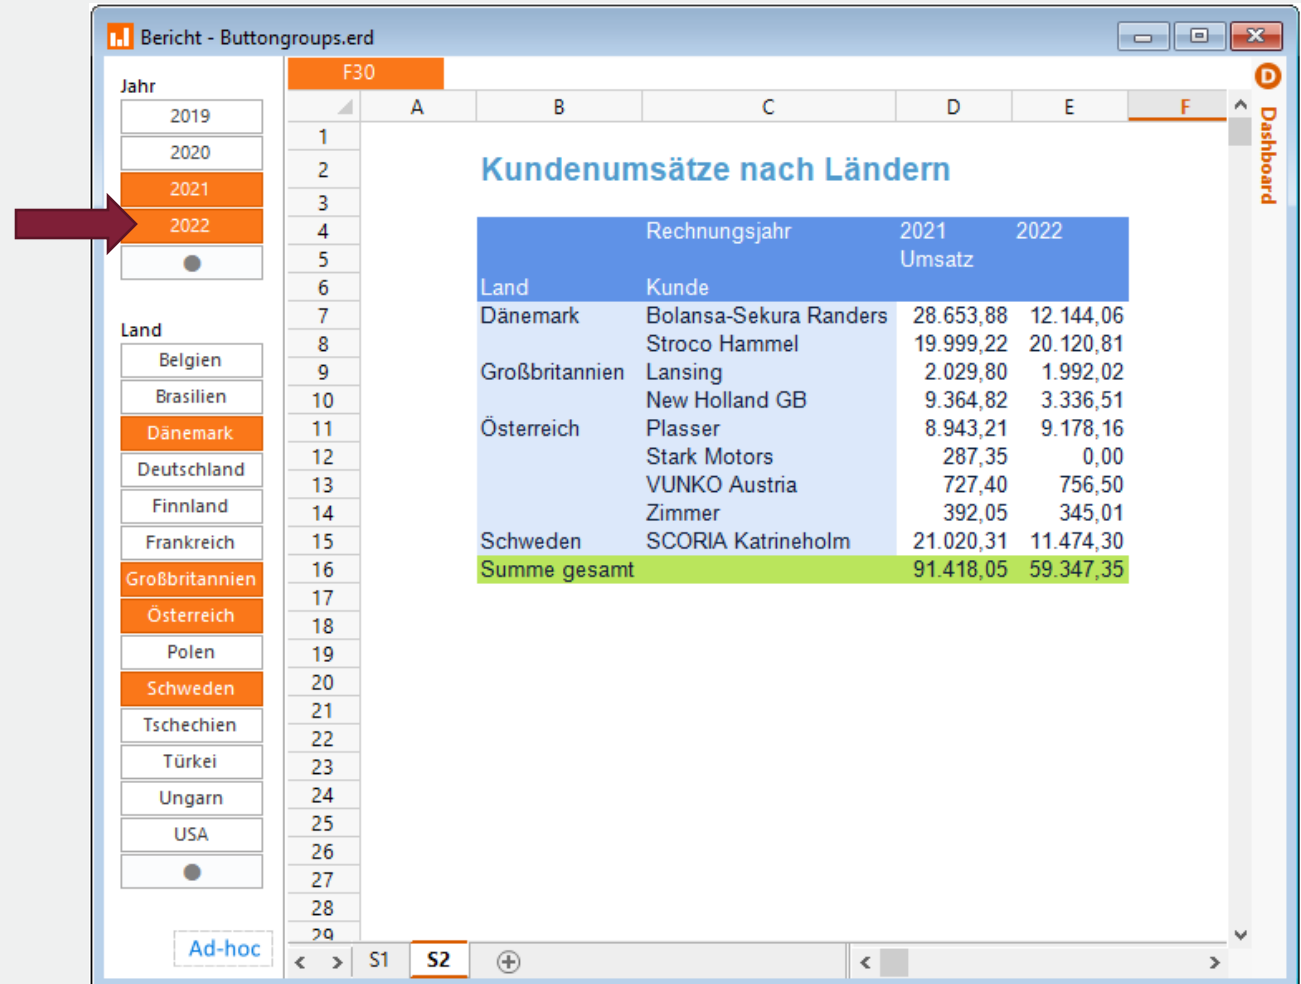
Bericht - Buttongroups.erd

Jahr
2019
2020
2021
2022

Land
Belgien
Brasilien
Dänemark
Deutschland
Finnland
Frankreich
Großbritannien
Österreich
Polen
Schweden
Tschechien
Türkei
Ungarn
USA

Ad-hoc

F30

| | A | B | C | D | E | F |
|---|---|---|---|---|---|---|
| 1 | | | | | | |
| 2 | | Kundenumsätze nach Ländern | | | | |
| 3 | | | | | | |
| 4 | | | Rechnungsjahr | 2021 | 2022 | |
| 5 | | | | Umsatz | | |
| 6 | | Land | Kunde | | | |
| 7 | | Dänemark | Bolansa-Sekura Randers | 28.653,88 | 12.144,06 | |
| 8 | | | Stroco Hammel | 19.999,22 | 20.120,81 | |
| 9 | | Großbritannien | Lansing | 2.029,80 | 1.992,02 | |
| 10 | | | New Holland GB | 9.364,82 | 3.336,51 | |
| 11 | | Österreich | Plasser | 8.943,21 | 9.178,16 | |
| 12 | | | Stark Motors | 287,35 | 0,00 | |
| 13 | | | VUNKO Austria | 727,40 | 756,50 | |
| 14 | | | Zimmer | 392,05 | 345,01 | |
| 15 | | Schweden | SCORIA Katrineholm | 21.020,31 | 11.474,30 | |
| 16 | | Summe gesamt | | 91.418,05 | 59.347,35 | |

17 18 19 20 21 22 23 24 25 26 27 28 29

S1 S2

Dashboard